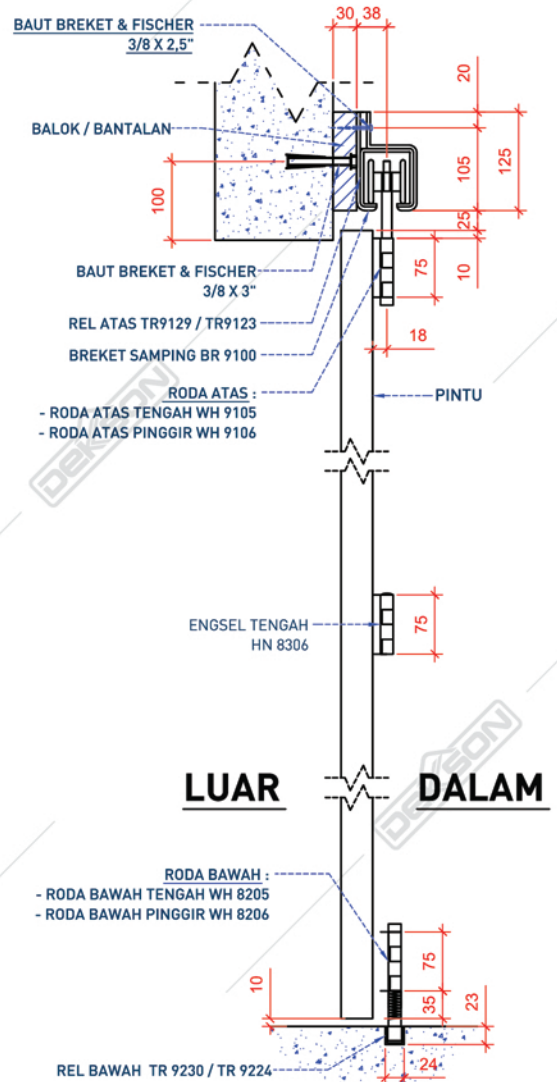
BAUT BREKET & FISCHER
3/8 X 2,5"

30 38

20

BALOK / BANTALAN

105

125

100

25

BAUT BREKET & FISCHER
3/8 X 3"

75

10

REL ATAS TR9129 / TR9123

BREKET SAMPING BR 9100

18

RODA ATAS :
- RODA ATAS TENGAH WH 9105
- RODA ATAS PINGGIR WH 9106

PINTU

DEKKSON

ENGSEL TENGAH
HN 8306

75

DEKKSON

LUAR

DALAM

RODA BAWAH :
- RODA BAWAH TENGAH WH 8205
- RODA BAWAH PINGGIR WH 8206

75

10

35

23

REL BAWAH TR 9230 / TR 9224

24